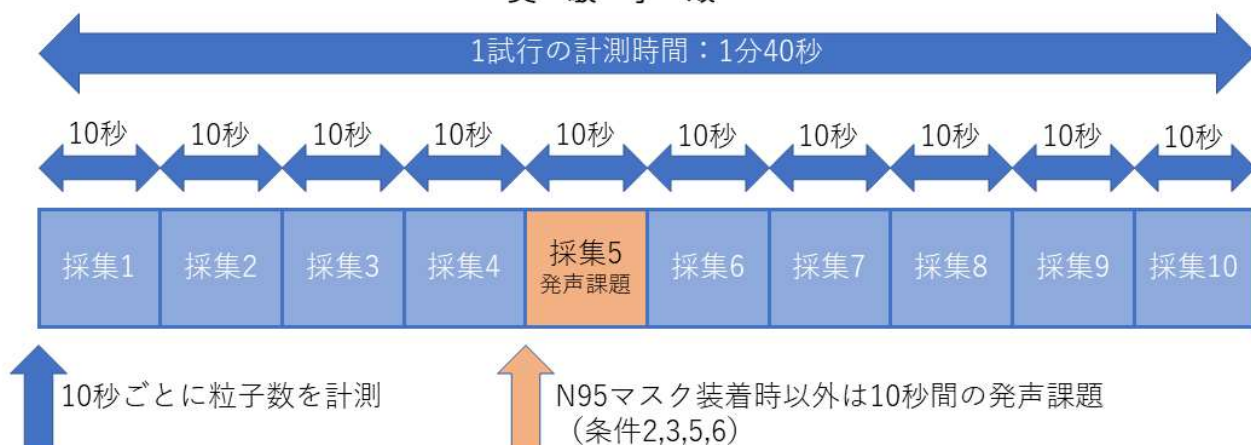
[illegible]

1試行の計測時間：1分40秒

10秒 10秒 10秒 10秒 10秒 10秒 10秒 10秒 10秒 10秒

| 採集1 | 採集2 | 採集3 | 採集4 | 採集5 発声課題 | 採集6 | 採集7 | 採集8 | 採集9 | 採集10 |
|---|---|---|---|---|---|---|---|---|---|

10秒ごとに粒子数を計測

N95マスク装着時以外は10秒間の発声課題（条件2,3,5,6）